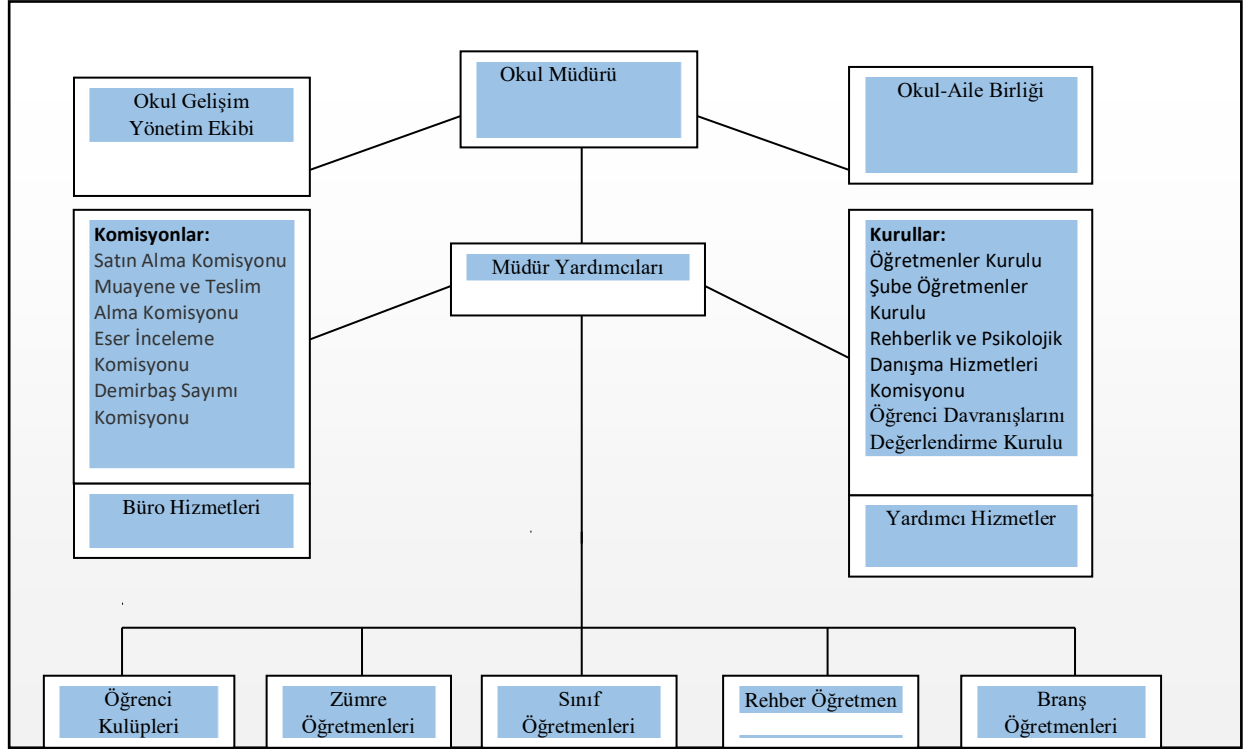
Okul Müdürü

Okul Gelişim Yönetim Ekibi

Okul-Aile Birliği

Müdür Yardımcıları

Komisyonlar:
Satın Alma Komisyonu
Muayene ve Teslim Alma Komisyonu
Eser İnceleme Komisyonu
Demirbaş Sayımı Komisyonu

Büro Hizmetleri

Kurullar:
Öğretmenler Kurulu
Şube Öğretmenler Kurulu
Rehberlik ve Psikolojik Danışma Hizmetleri Komisyonu
Öğrenci Davranışlarını Değerlendirme Kurulu

Yardımcı Hizmetler

Öğrenci Kulüpleri

Zümre Öğretmenleri

Sınıf Öğretmenleri

Rehber Öğretmen

Branş Öğretmenleri